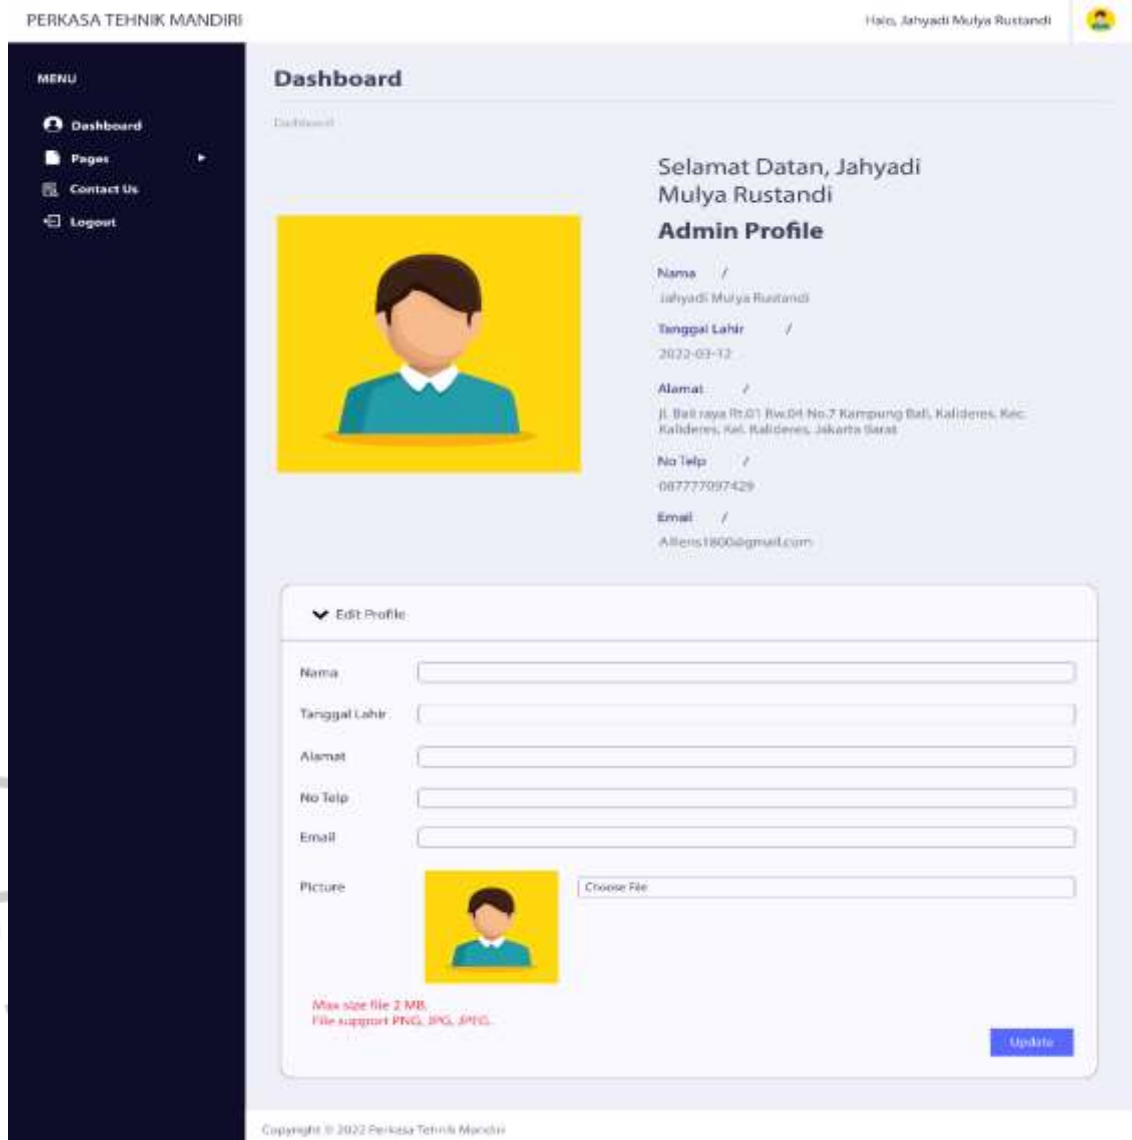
PERKASA TEHNIK MANDIRI

Halo, Jahyadi Mulya Rustandi

MENU

Dashboard

Pages

Contact Us

Logout

Dashboard

Dashboard

Selamat Datan, Jahyadi Mulya Rustandi

Admin Profile

Nama /

Jahyadi Mulya Rustandi

Tanggal Lahir /

2022-03-12

Alamat /

Jl. Bali raya Rt.01 Rw.04 No.7 Kampung Bali, Kalideres, Kec. Kalideres, Kel. Kalideres, Jakarta Barat

No Telp /

087777097429

Email /

Allens1800@gmail.com

Edit Profile

Nama

Tanggal Lahir

Alamat

No Telp

Email

Picture

Choose File

Max size file 2 MB.
File support PNG, JPG, JPEG.

Update

Copyright © 2022 Perkasa Tehnik Mandiri